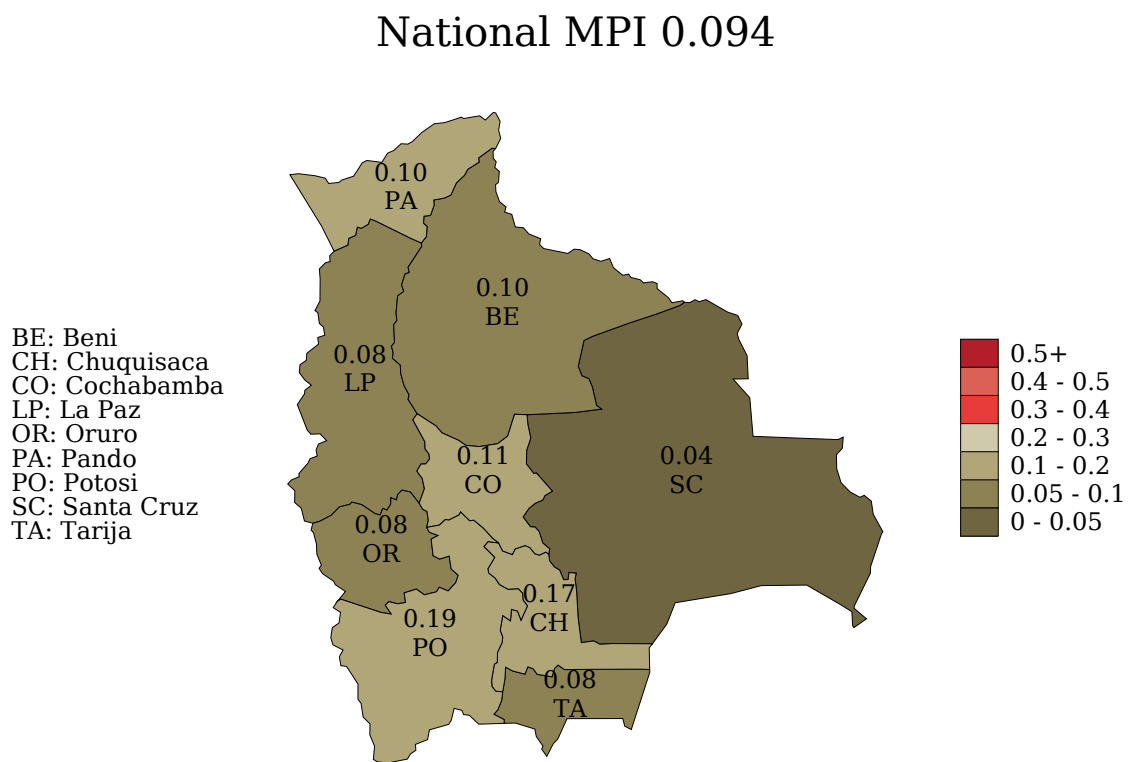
National MPI 0.094

BE: Beni
CH: Chuquisaca
CO: Cochabamba
LP: La Paz
OR: Oruro
PA: Pando
PO: Potosi
SC: Santa Cruz
TA: Tarija

0.10
PA

0.10
BE

0.08
LP

0.11
CO

0.04
SC

0.08
OR

0.17
CH

0.19
PO

0.08
TA

0.5+
0.4 - 0.5
0.3 - 0.4
0.2 - 0.3
0.1 - 0.2
0.05 - 0.1
0 - 0.05